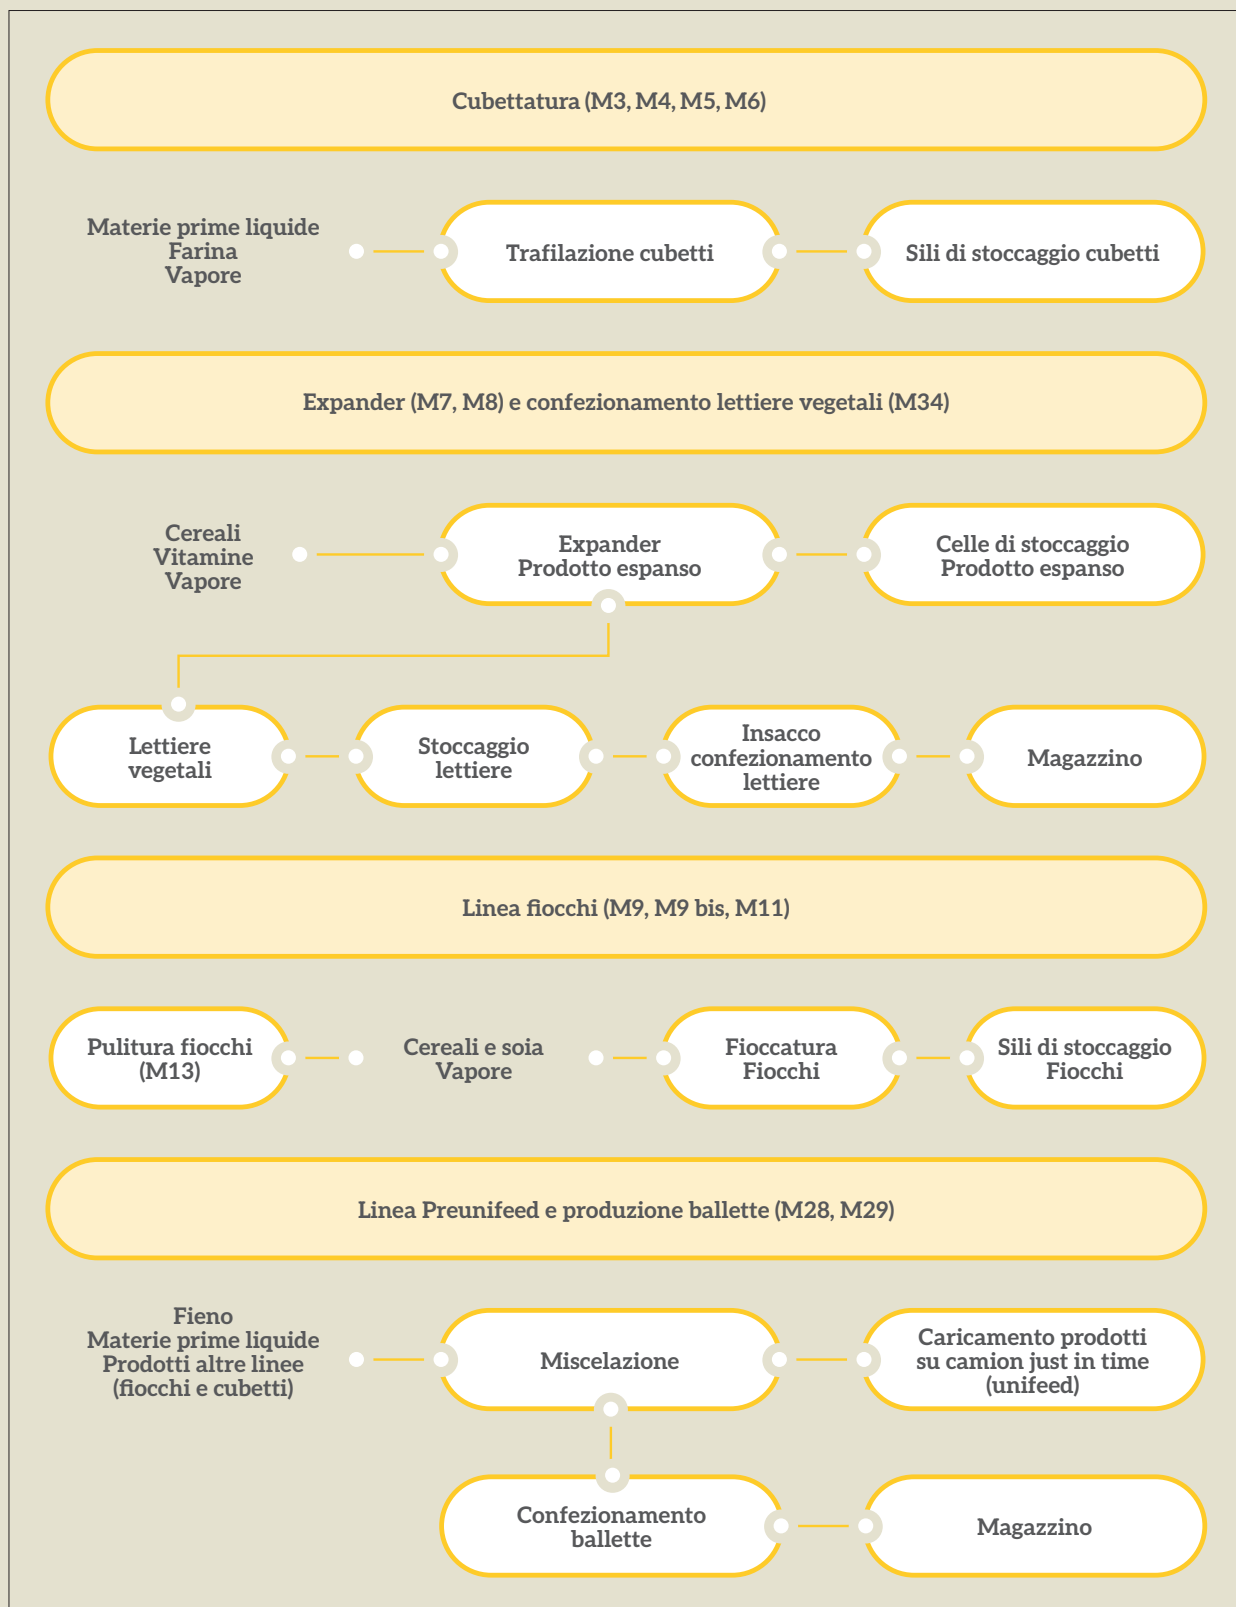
Cubettatura (M3, M4, M5, M6)

Materie prime liquide
Farina
Vapore

Trafilazione cubetti

Sili di stoccaggio cubetti

Expander (M7, M8) e confezionamento lettiere vegetali (M34)

Cereali
Vitamine
Vapore

Expander
Prodotto espanso

Celle di stoccaggio
Prodotto espanso

Lettiere
vegetali

Stoccaggio
lettiere

Insacco
confezionamento
lettiere

Magazzino

Linea fiocchi (M9, M9 bis, M11)

Pulitura fiocchi
(M13)

Cereali e soia
Vapore

Fioccatura
Fiocchi

Sili di stoccaggio
Fiocchi

Linea Preunifeed e produzione ballette (M28, M29)

Fieno
Materie prime liquide
Prodotti altre linee
(fiocchi e cubetti)

Miscelazione

Caricamento prodotti
su camion just in time
(unifeed)

Confezionamento
ballette

Magazzino